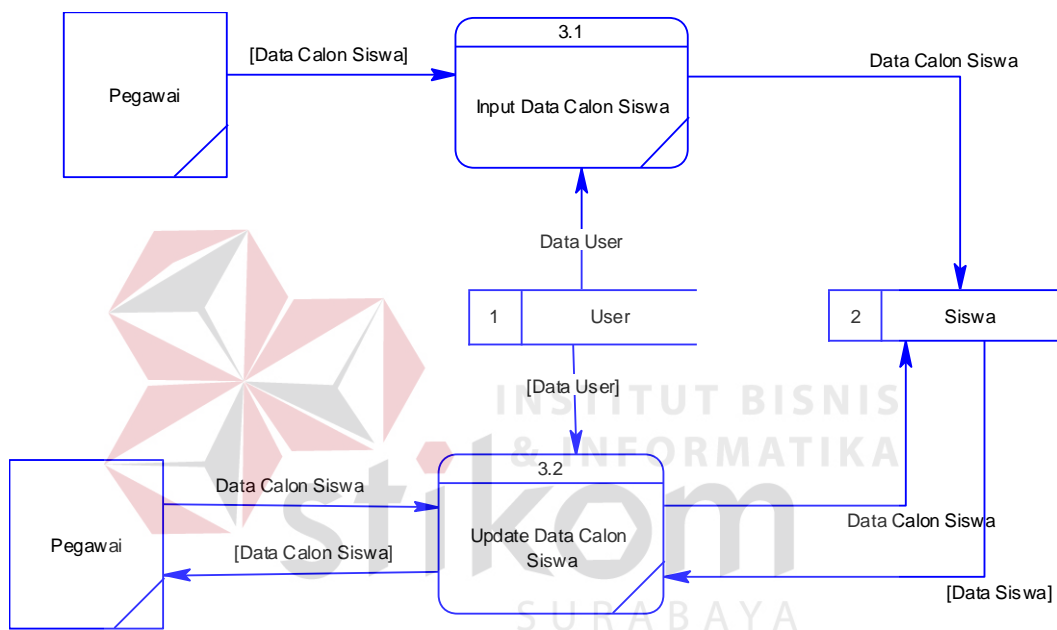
Pegawai

[Data Calon Siswa]

3.1

Input Data Calon Siswa

Data Calon Siswa

Data User

1 User

2 Siswa

[Data User]

INSTITUT BISNIS & INFORMATIKA

stikom

SURABAYA

Pegawai

Data Calon Siswa

3.2

Update Data Calon Siswa

[Data Calon Siswa]

Data Calon Siswa

[Data Siswa]